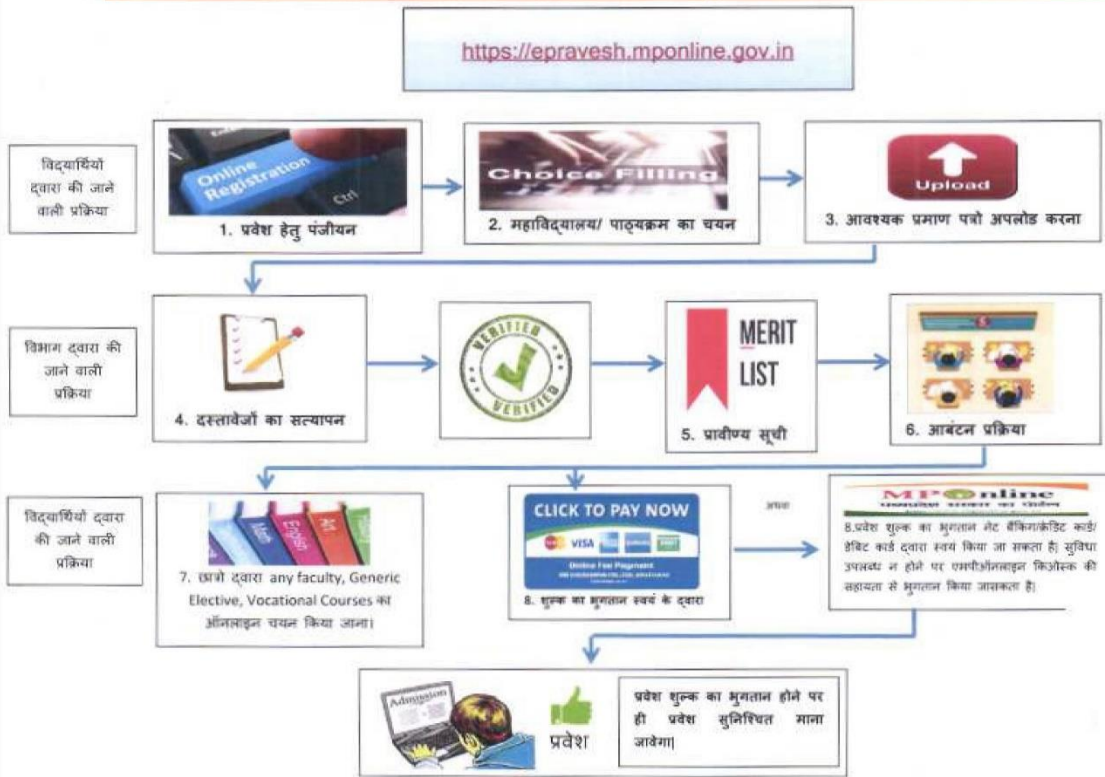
https://epravesh.mponline.gov.in

विद्यार्थियों द्वारा की जाने वाली प्रक्रिया

Online Registration

1. प्रवेश हेतु पंजीयन

Choice Filling

2. महाविद्यालय/ पाठ्यक्रम का चयन

Upload

3. आवश्यक प्रमाण पत्रो अपलोड करना

विभाग द्वारा की जाने वाली प्रक्रिया

4. दस्तावेजों का सत्यापन

VERIFIED

MERIT LIST

5. प्रावीण्य सूची

6. आबंटन प्रक्रिया

विद्यार्थियों द्वारा की जाने वाली प्रक्रिया

Math English Art

7. छात्रो द्वारा any faculty, Generic Elective, Vocational Courses का ऑनलाइन चयन किया जाना।

CLICK TO PAY NOW

VISA

Online Fee Payment

8. शुल्क का भुगतान स्वयं के द्वारा

अथवा

MPOnline

8.प्रवेश शुल्क का भुगतान नेट बैंकिंग/क्रेडिट कार्ड/डेबिट कार्ड द्वारा स्वयं किया जा सकता है। सुविधा उपलब्ध न होने पर एमपीऑनलाइन कियोस्क की सहायता से भुगतान किया जासकता है।

Admission

प्रवेश

प्रवेश शुल्क का भुगतान होने पर ही प्रवेश सुनिश्चित माना जावेगा।